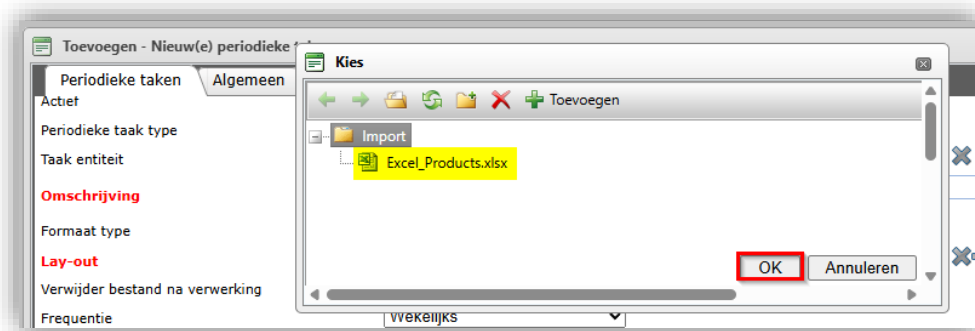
Toevoegen - Nieuw(e) periodieke t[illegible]

Periodieke taken | Algemeen

Actief

Periodieke taak type

Taak entiteit

Omschrijving

Formaat type

Lay-out

Verwijder bestand na verwerking

Frequentie

Wekelijks

Kies

Toevoegen

Import

Excel_Products.xlsx

OK

Annuleren